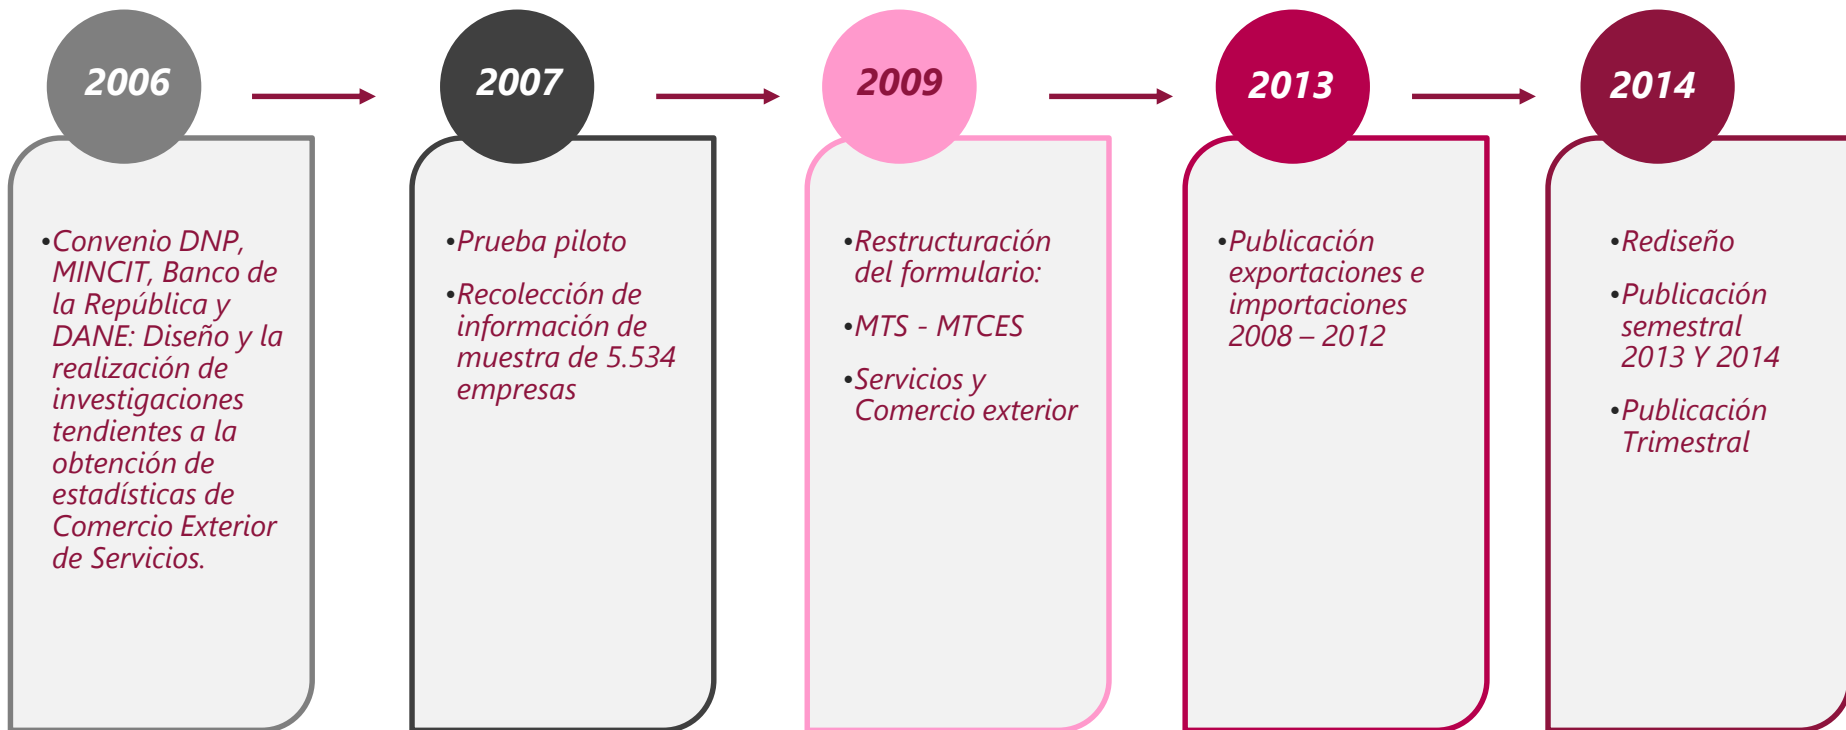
2006

•Convenio DNP, MINCIT, Banco de la República y DANE: Diseño y la realización de investigaciones tendientes a la obtención de estadísticas de Comercio Exterior de Servicios.

2007

•Prueba piloto

•Recolección de información de muestra de 5.534 empresas

2009

•Restructuración del formulario:

•MTS - MTCES

•Servicios y Comercio exterior

2013

•Publicación exportaciones e importaciones 2008 – 2012

2014

•Rediseño

•Publicación semestral 2013 Y 2014

•Publicación Trimestral